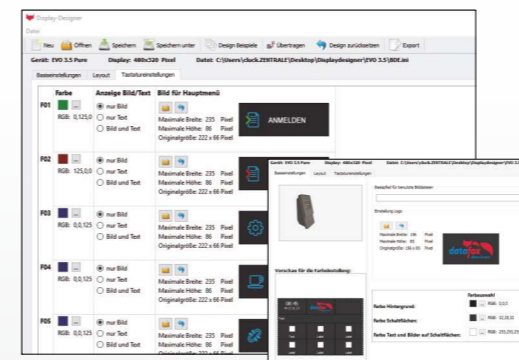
Display-Designer
Datei
Neu | Öffnen | Speichern | Speichern unter | Design Beispiele | Übertragen | Design zurücksetzen | Export
Gerät: EVO 3.5 Pure Display: 480x320 Pixel Datei: C:\Users\cluck.ZENTRALE\Desktop\Displaydesigner\EVO 3.5\BDE.ini
Basiseinstellungen | Layout | Tastatureinstellungen

| | Farbe | Anzeige Bild/Text | Bild für Hauptmenü | |
|---|---|---|---|---|
| F01 | RGB: 0,125,0 | nur Bild / nur Text / Bild und Text | Maximale Breite: 235 Pixel Maximale Höhe: 86 Pixel Originalgröße: 222 x 66 Pixel | ANMELDEN |
| F02 | RGB: 125,0,0 | nur Bild / nur Text / Bild und Text | Maximale Breite: 235 Pixel Maximale Höhe: 86 Pixel Originalgröße: 222 x 66 Pixel | |
| F03 | RGB: 0,0,125 | nur Bild / nur Text / Bild und Text | Maximale Breite: 235 Pixel Maximale Höhe: 86 Pixel Originalgröße: 222 x 66 Pixel | |
| F04 | RGB: 0,0,125 | nur Bild / nur Text / Bild und Text | Maximale Breite: 235 Pixel Maximale Höhe: 86 Pixel Originalgröße: 222 x 66 Pixel | |
| F05 | RGB: 0,0,125 | nur Bild / nur Text / Bild und Text | Maximale Breite: 235 Pixel Maximale Höhe: 86 Pixel Originalgröße: 222 x 66 Pixel | |

Gerät: EVO 3.5 Pure Display: 480x320 Pixel Datei: C:\Users\cluck.ZENTRALE\Desktop\Displaydesigner\EVO 3.5\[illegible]
Basiseinstellungen | Layout | Tastatureinstellungen
Basispfad für benutzte Bilddateien
Einstellung Logo
Maximale Breite: 156 Pixel
Maximale Höhe: 65 Pixel
Originalgröße: 156 x 65 Pixel
datafox
Vorschau für die Farbeinstellung:
Farbauswahl
Farbe Hintergrund: RGB: 0,0,0
Farbe Schaltflächen: RGB: 32,32,32
Farbe Text und Bilder auf Schaltflächen: RGB: 255,255,255